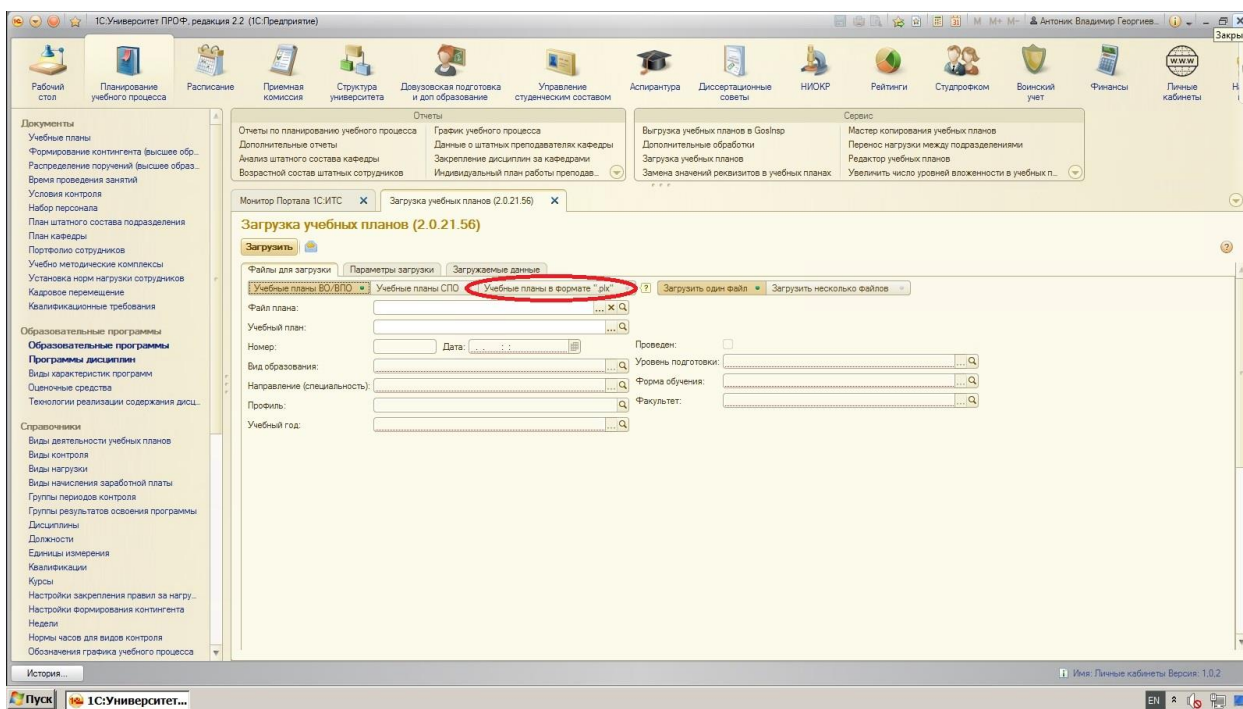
1С:Университет ПРОФ, редакция 2.2 (1С:Предприятие)

M M+ M- Антоник Владимир Георгиев...

Закры

Рабочий стол
Планирование учебного процесса
Расписание
Приемная комиссия
Структура университета
Довузовская подготовка и доп образование
Управление студенческим составом
Аспирантура
Диссертационные советы
НИОКР
Рейтинги
Студпрофком
Воинский учет
Финансы
Личные кабинеты

Документы
Учебные планы
Формирование контингента (высшее обр...
Распределение поручений (высшее образ...
Время проведения занятий
Условия контроля
Набор персонала
План штатного состава подразделения
План кафедры
Портфолио сотрудников
Учебно методические комплексы
Установка норм нагрузки сотрудников
Кадровое перемещение
Квалификационные требования

Образовательные программы
Образовательные программы
Программы дисциплин
Виды характеристик программ
Оценочные средства
Технологии реализации содержания дисц...

Справочники
Виды деятельности учебных планов
Виды контроля
Виды нагрузки
Виды начисления заработной платы
Группы периодов контроля
Группы результатов освоения программы
Дисциплины
Должности
Единицы измерения
Квалификации
Курсы
Настройки закрепления правил за нагру...
Настройки формирования контингента
Недели
Нормы часов для видов контроля
Обозначения графика учебного процесса

Отчеты
Отчеты по планированию учебного процесса
Дополнительные отчеты
Анализ штатного состава кафедры
Возрастной состав штатных сотрудников
График учебного процесса
Данные о штатных преподавателях кафедры
Закрепление дисциплин за кафедрами
Индивидуальный план работы преподав...

Сервис
Выгрузка учебных планов в GosInsp
Дополнительные обработки
Загрузка учебных планов
Замена значений реквизитов в учебных планах
Мастер копирования учебных планов
Перенос нагрузки между подразделениями
Редактор учебных планов
Увеличить число уровней вложенности в учебных п...

Монитор Портала 1С:ИТС
Загрузка учебных планов (2.0.21.56)

Загрузка учебных планов (2.0.21.56)

Загрузить

Файлы для загрузки | Параметры загрузки | Загружаемые данные

Учебные планы ВО/ВПО | Учебные планы СПО | Учебные планы в формате ".plx" | ? | Загрузить один файл | Загрузить несколько файлов

Файл плана:
Учебный план:
Номер:
Дата: . . : :
Проведен:
Вид образования:
Уровень подготовки:
Направление (специальность):
Форма обучения:
Профиль:
Факультет:
Учебный год:

История...

Имя: Личные кабинеты Версия: 1.0.2

Пуск
1С:Университет...
EN